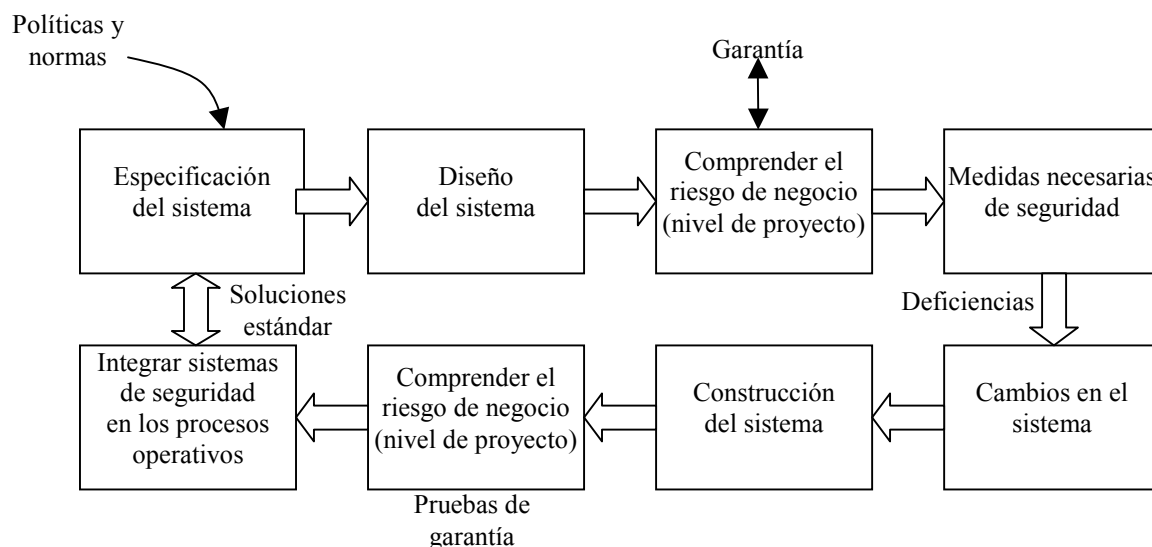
Políticas y normas

Garantía

Especificación del sistema

Diseño del sistema

Comprender el riesgo de negocio (nivel de proyecto)

Medidas necesarias de seguridad

Soluciones estándar

Deficiencias

Integrar sistemas de seguridad en los procesos operativos

Comprender el riesgo de negocio (nivel de proyecto)

Construcción del sistema

Cambios en el sistema

Pruebas de garantía